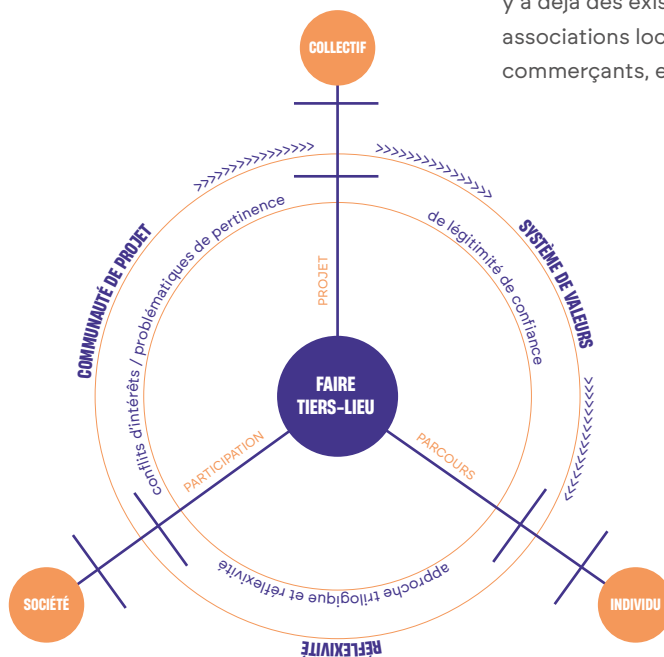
y a déjà des exis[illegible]
associations loc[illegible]
commerçants, e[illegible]

COLLECTIF

COMMUNAUTÉ DE PROJET

SYSTÈME DE VALEURS

conflits d'intérêts / problématiques de pertinence

de légitimité de confiance

PROJET

FAIRE TIERS-LIEU

PARTICIPATION

PARCOURS

approche trilogique et réflexivité

SOCIÉTÉ

INDIVIDU

RÉFLEXIVITÉ